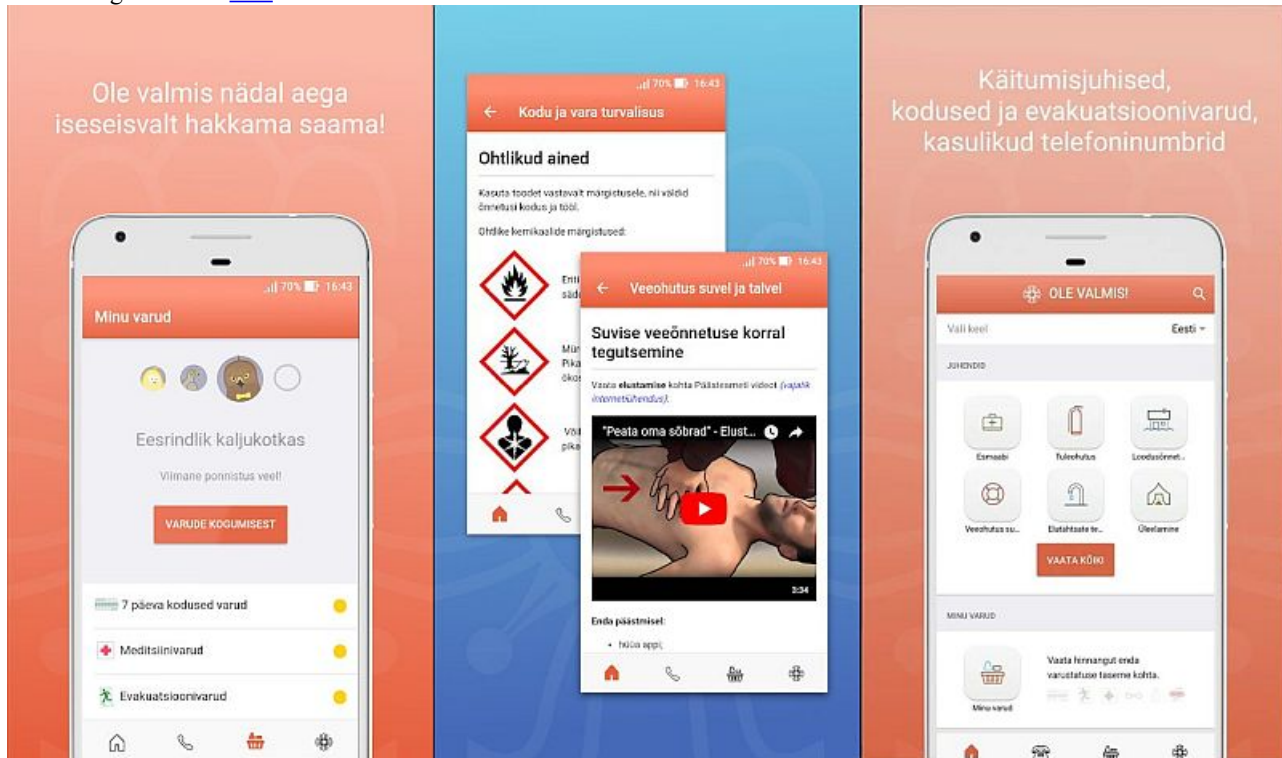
Ole valmis nädal aega iseseisvalt hakkama saama!

70% 16:43

Minu varud

Eesrindlik kaljukotkas

Viimane ponnistus veel!

VARUDE KOGUMISEST

7 päeva kodused varud

Meditsiinivarud

Evakuatsioonivarud

70% 16:43

Kodu ja vara turvalisus

Ohtlikud ained

Kasuta tooted vastavalt märgistusele, nii väldid õnnetusi kodus ja tööl.

Ohtlike kemikaalide märgistused:

Enn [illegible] süd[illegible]

Mür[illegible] Pika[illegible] ökos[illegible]

Väg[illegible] pike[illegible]

70% 16:43

Veeohutus suvel ja talvel

Suvise veeõnnetuse korral tegutsemine

Vaata elustamise kohta Päästeameti videot (vajalik internetiühendus).

"Peata oma sõbrad" - Elust...

3:34

Enda päästmisel:

hüüa appi;

Käitumisjuhised, kodused ja evakuatsioonivarud, kasulikud telefoninumbrid

OLE VALMIS!

Vali keel

Eesti

JUHENDID

Esmaabi

Tuleohutus

Looduśõnnet...

Veeohutus su...

Elutähtsate te...

Üleelamine

VAATA KÕIKI

MINU VARUD

Vaata hinnangut enda varustatuse taseme kohta.

Minu varud